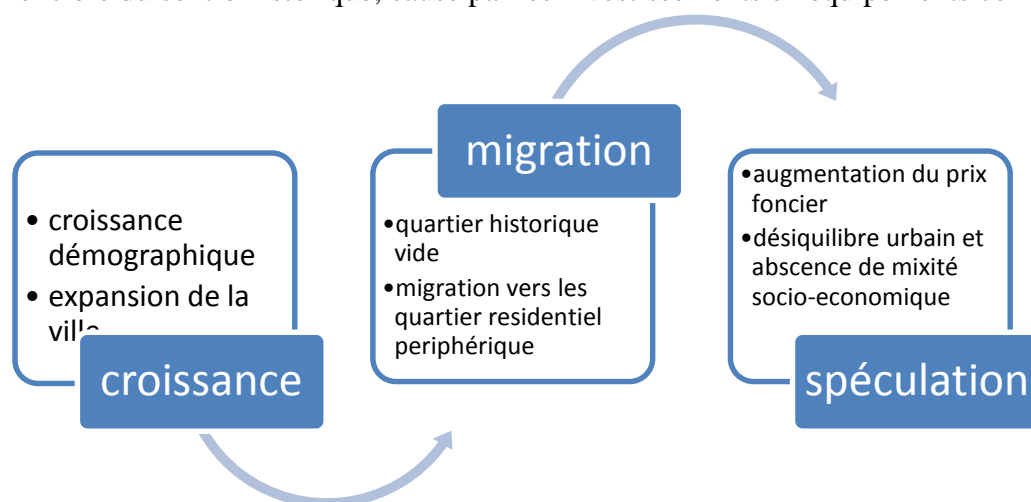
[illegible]

• croissance démographique
• expansion de la ville

croissance

migration

•quartier historique vide
•migration vers les quartier residentiel periphérique

•augmentation du prix foncier
•désiquilibre urbain et abscence de mixité socio-economique

spéculation